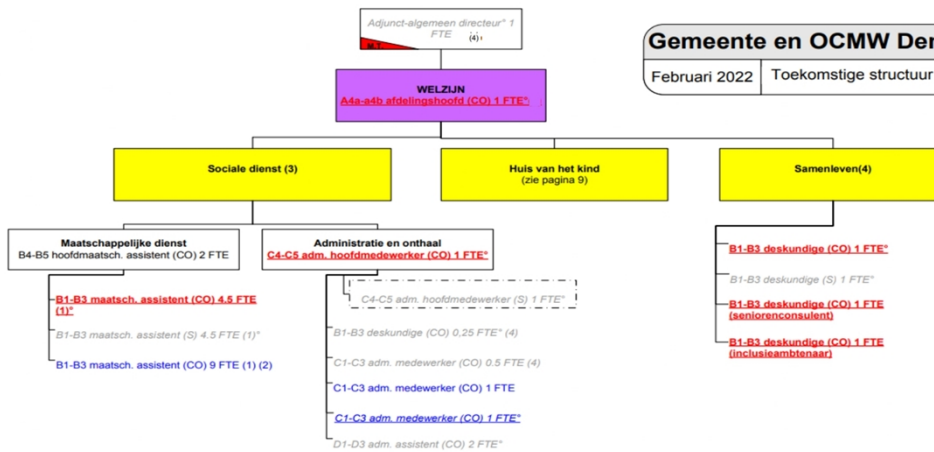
Adjunct-algemeen directeur* 1 FTE (4)

Gemeente en OCMW Der

Februari 2022

Toekomstige structuur

WELZIJN
A4a-a4b afdelingshoofd (CO) 1 FTE*

Sociale dienst (3)

Huis van het kind
(zie pagina 9)

Samenleven(4)

Maatschappelijke dienst
B4-B5 hoofdmaatsch. assistent (CO) 2 FTE

B1-B3 maatsch. assistent (CO) 4.5 FTE (1)*

B1-B3 maatsch. assistent (S) 4.5 FTE (1)*

B1-B3 maatsch. assistent (CO) 9 FTE (1) (2)

Administratie en onthaal
C4-C5 adm. hoofdmedewerker (CO) 1 FTE*

C4-C5 adm. hoofdmedewerker (S) 1 FTE*

B1-B3 deskundige (CO) 0,25 FTE* (4)

C1-C3 adm. medewerker (CO) 0.5 FTE (4)

C1-C3 adm. medewerker (CO) 1 FTE

C1-C3 adm. medewerker (CO) 1 FTE*

D1-D3 adm. assistent (CO) 2 FTE*

B1-B3 deskundige (CO) 1 FTE*

B1-B3 deskundige (S) 1 FTE*

B1-B3 deskundige (CO) 1 FTE (seniorenconsulent)

B1-B3 deskundige (CO) 1 FTE (inclusieambtenaar)